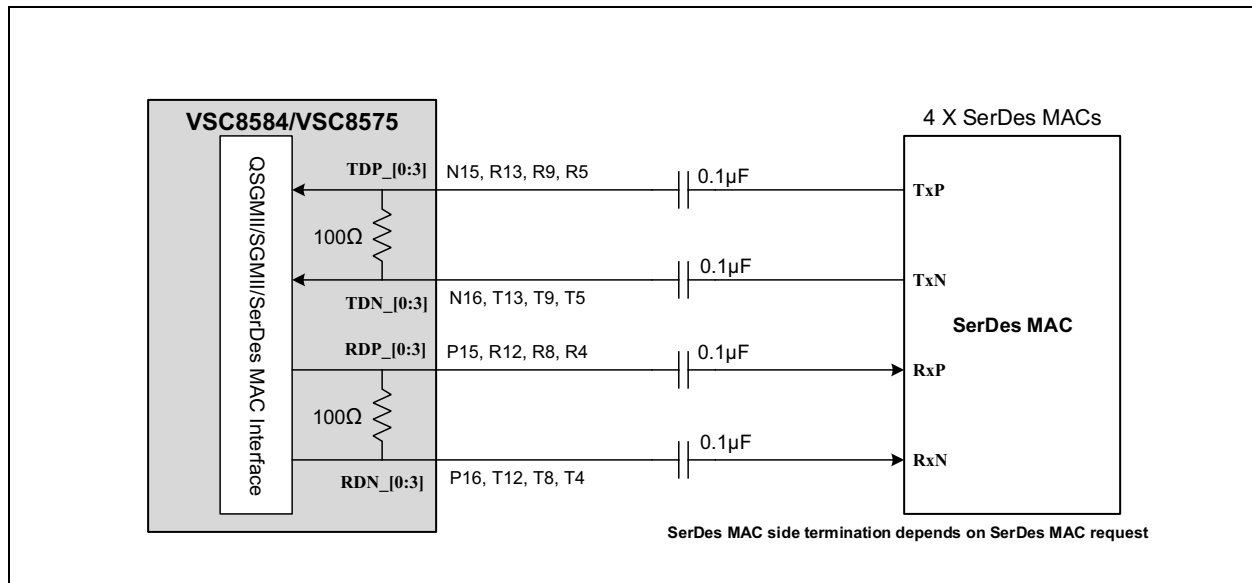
VSC8584/VSC8575

QSGMII/SGMII/SerDes MAC Interface

TDP_[0:3]
N15, R13, R9, R5
0.1µF
100Ω
0.1µF
TDN_[0:3]
N16, T13, T9, T5
RDP_[0:3]
P15, R12, R8, R4
0.1µF
100Ω
0.1µF
RDN_[0:3]
P16, T12, T8, T4

4 X SerDes MACs
TxP
TxN
SerDes MAC
RxP
RxN

SerDes MAC side termination depends on SerDes MAC request